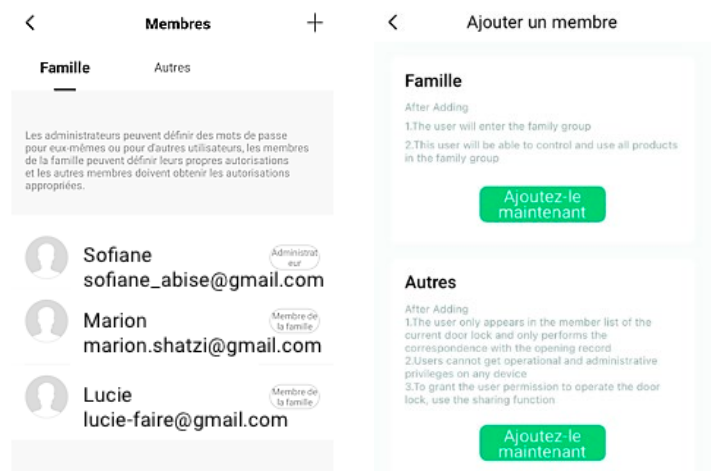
<
Membres
+

Famille
Autres

Les administrateurs peuvent définir des mots de passe pour eux-mêmes ou pour d'autres utilisateurs, les membres de la famille peuvent définir leurs propres autorisations et les autres membres doivent obtenir les autorisations appropriées.

Sofiane
sofiane_abise@gmail.com
Administrateur

Marion
marion.shatzi@gmail.com
Membre de la famille

Lucie
lucie-faire@gmail.com
Membre de la famille

<
Ajouter un membre

Famille
After Adding
1.The user will enter the family group
2.This user will be able to control and use all products in the family group
Ajoutez-le maintenant

Autres
After Adding
1.The user only appears in the member list of the current door lock and only performs the correspondence with the opening record
2.Users cannot get operational and administrative privileges on any device
3.To grant the user permission to operate the door lock, use the sharing function
Ajoutez-le maintenant